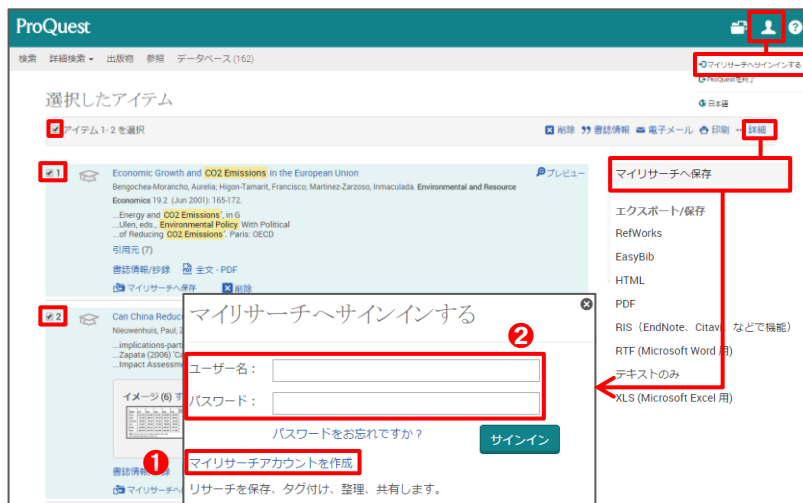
ProQuest

検索 詳細検索 ▾ 出版物 参照 データベース (162)

マイリサーチへサインインする
ProQuest資料?
日本語

選択したアイテム

アイテム 1-2 を選択

削除 書誌情報 電子メール 印刷 ... 詳細

1

Economic Growth and CO2 Emissions in the European Union

プレビュー

Bengochea-Morancho, Aurelia; Higon-Tamarit, Francisco; Martinez-Zarzoso, Inmaculada. Environmental and Resource Economics 19.2 (Jun 2001): 165-172.

...Energy and CO2 Emissions", in G
...Ullen, eds., Environmental Policy With Political
...of Reducing CO2 Emissions'. Paris: OECD

引用元 (7)

書誌情報/抄録 全文 - PDF

マイリサーチへ保存 削除

2

Can China Reduc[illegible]

Nieuwenhuis, Paul; 2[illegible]

...implications-part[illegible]
...Zapata (2006) 'C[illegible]
...Impact Assessme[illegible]

イメージ (6) す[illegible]

書誌情報/抄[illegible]

マイリサーチへ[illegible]

マイリサーチへ保存

エクスポート/保存
RefWorks
EasyBib
HTML
PDF
RIS (EndNote、Citavi などで機能)
RTF (Microsoft Word 用)
テキストのみ
XLS (Microsoft Excel 用)

マイリサーチへサインインする

2

ユーザー名：
パスワード：

パスワードをお忘れですか？

サインイン

1

マイリサーチアカウントを作成

リサーチを保存、タグ付け、整理、共有します。